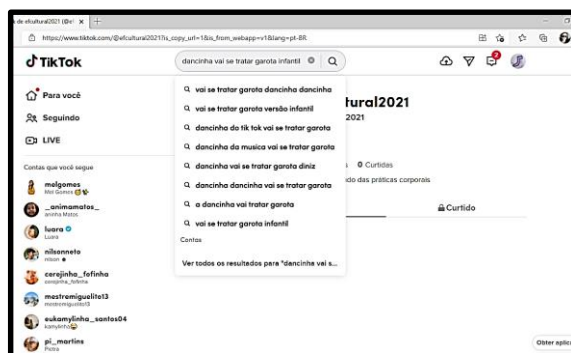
k de efcultural2021 (@ef X +

https://www.tiktok.com/@efcultural2021?is_copy_url=1&is_from_webapp=v1&lang=pt-BR

TikTok

dancinha vai se tratar garota infantil

Para você

Seguindo

LIVE

Contas que você segue

melgomes
Mel Gomes

_animamatos_
anninha Matos

luara
Luara

nilsonneto
nilson

corojinha_fofinha
corojinha_fofinha

mestremiguelito13
mestremiguelito13

eukamylinha_santos04
kamylinha

pi_martins
Pietra

vai se tratar garota dancinha dancinha

vai se tratar garota versão infantil

dancinha do tik tok vai se tratar garota

dancinha da musica vai se tratar garota

dancinha vai se tratar garota diniz

dancinha dancinha vai se tratar garota

a dancinha vai tratar garota

vai se tratar garota infantil

Contas

Ver todos os resultados para "dancinha vai s...

ltural2021

2021

s 0 Curtidas

do das práticas corporais

Curtido

Obter aplic